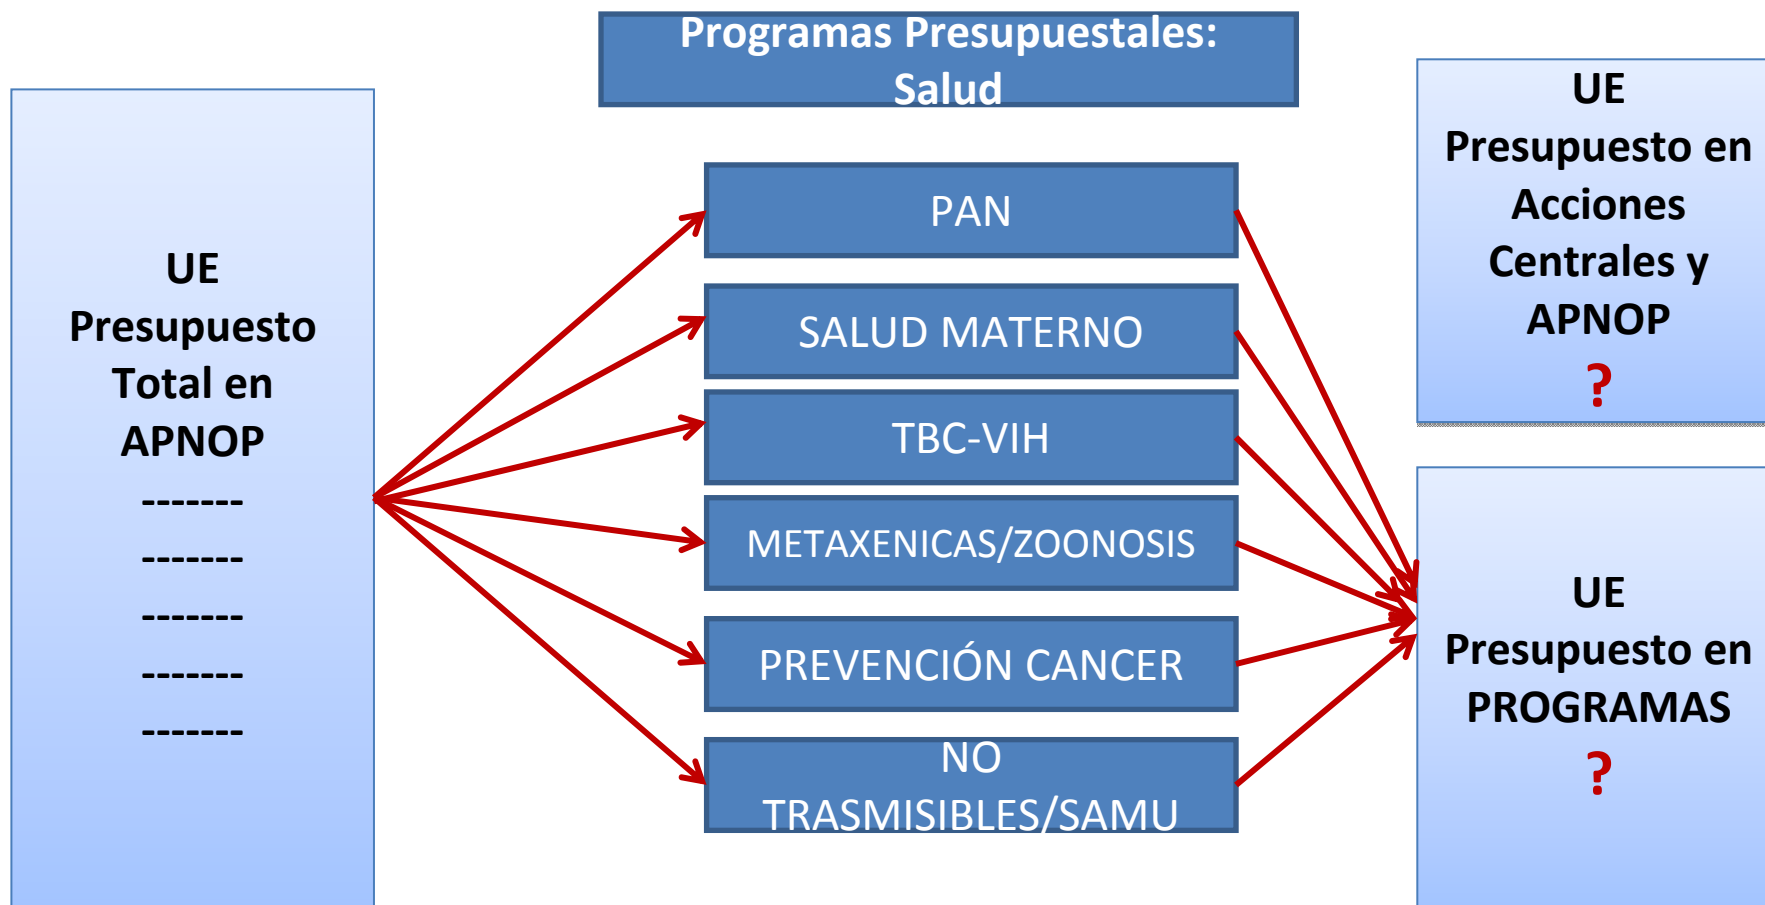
Programas Presupuestales: Salud

UE
Presupuesto
Total en
APNOP
-------
-------
-------
-------
-------

PAN

SALUD MATERNO

TBC-VIH

METAXENICAS/ZOONOSIS

PREVENCIÓN CANCER

NO TRASMISIBLES/SAMU

UE
Presupuesto en
Acciones
Centrales y
APNOP
?

UE
Presupuesto en
PROGRAMAS
?